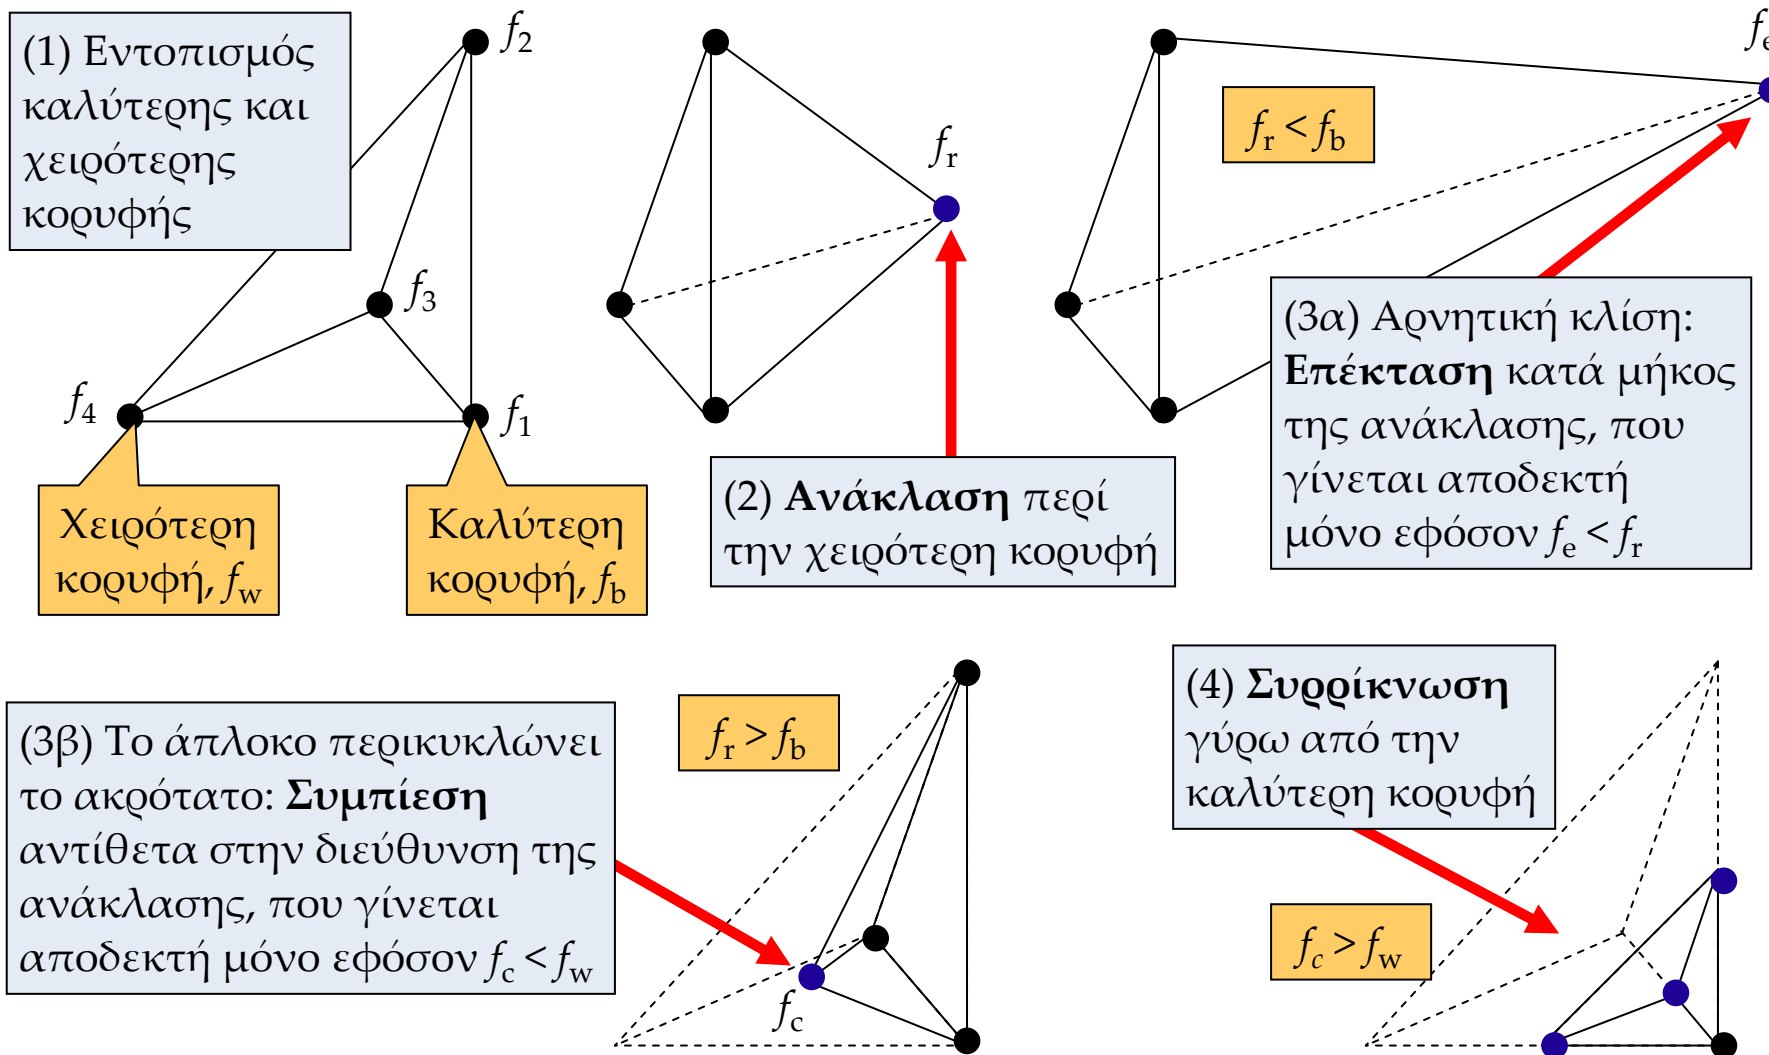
(1) Εντοπισμός καλύτερης και χειρότερης κορυφής

$f_2$

$f_3$

$f_4$

$f_1$

Χειρότερη κορυφή, $f_w$

Καλύτερη κορυφή, $f_b$

$f_r$

(2) **Ανάκλαση** περί την χειρότερη κορυφή

$f_e$

$f_r < f_b$

(3α) Αρνητική κλίση: **Επέκταση** κατά μήκος της ανάκλασης, που γίνεται αποδεκτή μόνο εφόσον $f_e < f_r$

(3β) Το άπλοκο περικυκλώνει το ακρότατο: **Συμπίεση** αντίθετα στην διεύθυνση της ανάκλασης, που γίνεται αποδεκτή μόνο εφόσον $f_c < f_w$

$f_r > f_b$

$f_c$

(4) **Συρρίκνωση** γύρω από την καλύτερη κορυφή

$f_c > f_w$